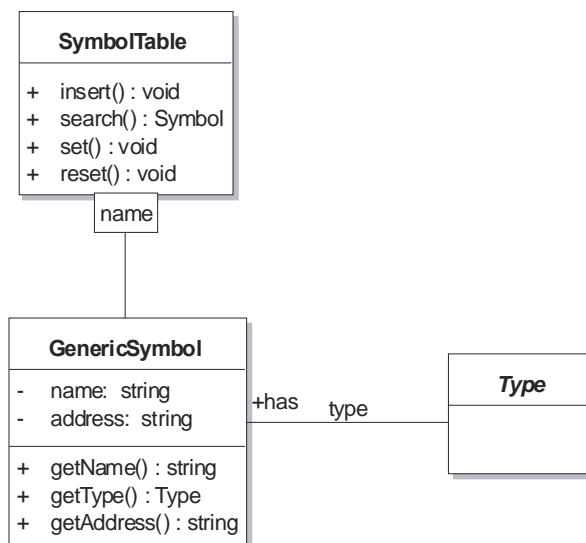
SymbolTable

+ insert() : void
+ search() : Symbol
+ set() : void
+ reset() : void

name

GenericSymbol

- name: string
- address: string

+ getName() : string
+ getType() : Type
+ getAddress() : string

+has

type

Type